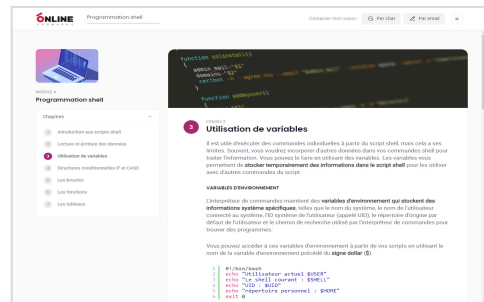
ONLINE FORMATION

Programmation shell

Contacter mon tuteur : Par chat Par email ×

MODULE 6
Programmation shell

Chapitres

1 Introduction aux scripts shell
2 Lecture et écriture des données
3 Utilisation de variables
4 Structures conditionnelles IF et CASE
5 Les boucles
6 Les fonctions
7 Les tableaux

function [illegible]
{
admin mail="$1"
domains="$2"
certbot -n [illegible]
}
function addRequest()

3

Chapitre 3
Utilisation de variables

Il est utile d'exécuter des commandes individuelles à partir du script shell, mais cela a ses limites. Souvent, vous voudrez incorporer d'autres données dans vos commandes shell pour traiter l'information. Vous pouvez le faire en utilisant des variables. Les variables vous permettent de stocker temporairement des informations dans le script shell pour les utiliser avec d'autres commandes du script.

VARIABLES D'ENVIRONNEMENT

L'interpréteur de commandes maintient des variables d'environnement qui stockent des informations système spécifiques, telles que le nom du système, le nom de l'utilisateur connecté au système, l'ID système de l'utilisateur (appelé UID), le répertoire d'origine par défaut de l'utilisateur et le chemin de recherche utilisé par l'interpréteur de commandes pour trouver des programmes.

Vous pouvez accéder à ces variables d'environnement à partir de vos scripts en utilisant le nom de la variable d'environnement précédé du signe dollar ($).

1 #!/bin/bash
2 echo "Utilisateur actuel $USER"
3 echo "Le shell courant : $SHELL"
4 echo "UID : $UID"
5 echo "répertoire personnel : $HOME"
6 exit 0